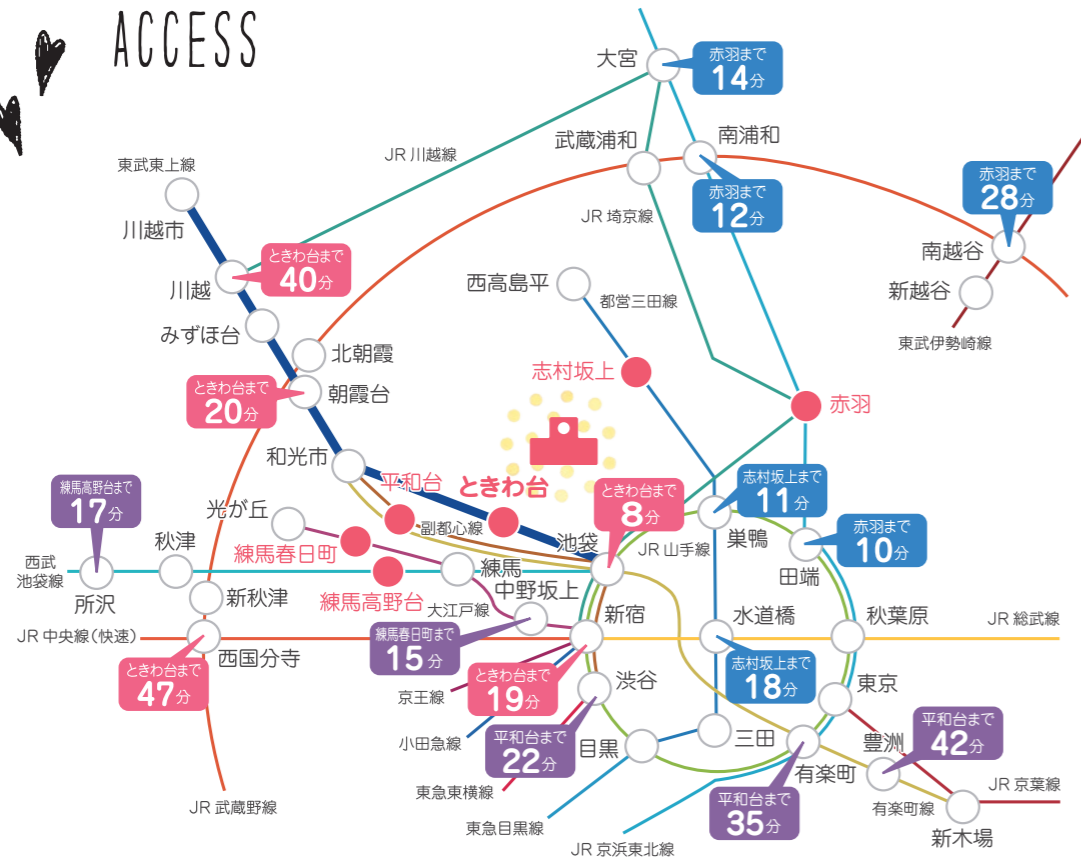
ACCESS

大宮
赤羽まで 14分
JR 川越線
武蔵浦和
南浦和
赤羽まで 12分
赤羽まで 28分
東武東上線
JR 埼京線
川越市
南越谷
ときわ台まで 40分
西高島平
新越谷
川越
都営三田線
みずほ台
東武伊勢崎線
北朝霞
志村坂上
ときわ台まで 20分
朝霞台
赤羽
和光市
平和台
ときわ台
志村坂上まで 11分
練馬高野台まで 17分
光が丘
副都心線
ときわ台まで 8分
巣鴨
秋津
練馬春日町
池袋
JR 山手線
赤羽まで 10分
西武池袋線
所沢
練馬
田端
練馬高野台
中野坂上
新秋津
大江戸線
新宿
水道橋
秋葉原
JR 総武線
JR 中央線（快速）
西国分寺
練馬春日町まで 15分
ときわ台まで 47分
渋谷
志村坂上まで 18分
東京
京王線
ときわ台まで 19分
平和台まで 42分
小田急線
平和台まで 22分
目黒
三田
豊洲
有楽町
東急東横線
JR 京葉線
平和台まで 35分
有楽町線
JR 武蔵野線
東急目黒線
新木場
JR 京浜東北線